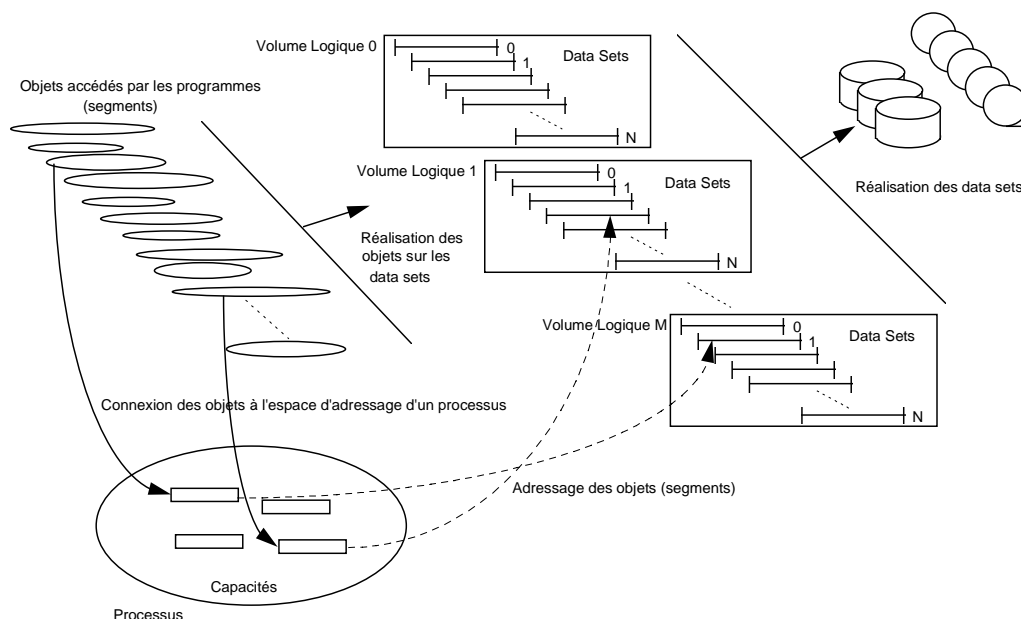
Volume Logique 0

0

1

Data Sets

N

Objets accédés par les programmes (segments)

Volume Logique 1

0

1

Data Sets

N

Réalisation des data sets

Réalisation des objets sur les data sets

Volume Logique M

0

1

Data Sets

N

Connexion des objets à l'espace d'adressage d'un processus

Adressage des objets (segments)

Capacités

Processus